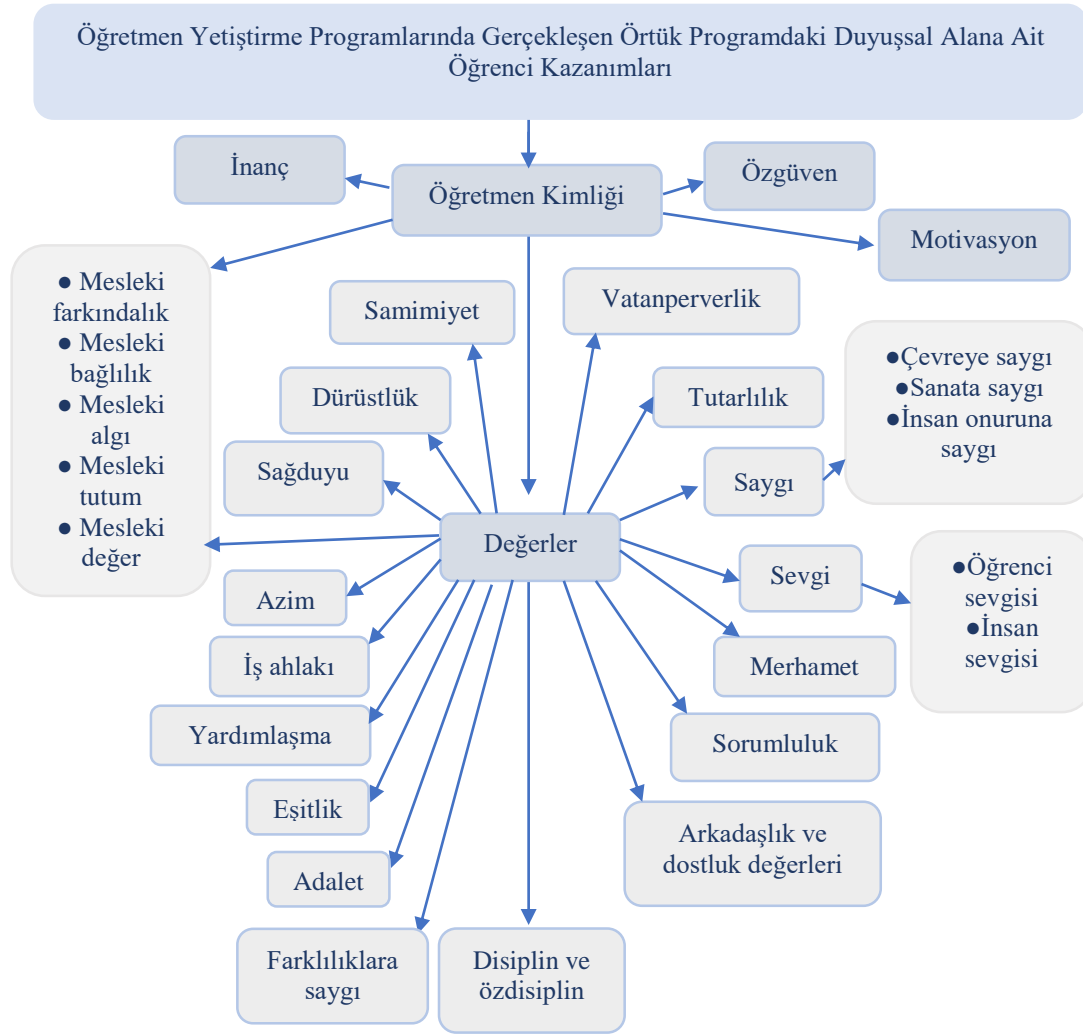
Öğretmen Yetiştirme Programlarında Gerçekleşen Örtük Programdaki Duyuşsal Alana Ait Öğrenci Kazanımları

İnanç

Öğretmen Kimliği

Özgüven

Motivasyon

● Mesleki farkındalık
● Mesleki bağlılık
● Mesleki algı
● Mesleki tutum
● Mesleki değer

Samimiyet

Vatanperverlik

Dürüstlük

Tutarlılık

●Çevreye saygı
●Sanata saygı
●İnsan onuruna saygı

Sağduyu

Saygı

Değerler

Sevgi

●Öğrenci sevgisi
●İnsan sevgisi

Azim

İş ahlakı

Merhamet

Yardımlaşma

Sorumluluk

Eşitlik

Arkadaşlık ve dostluk değerleri

Adalet

Farklılıklara saygı

Disiplin ve özdisiplin